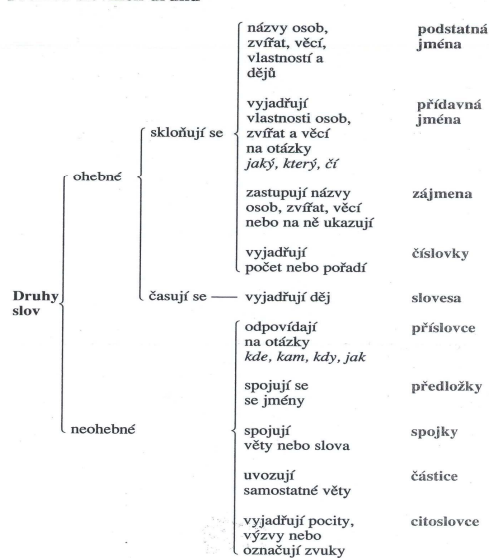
Druhy slov

ohebné

skloňují se

názvy osob, zvířat, věcí, vlastností a dějů — podstatná jména

vyjadřují vlastnosti osob, zvířat a věcí na otázky *jaký, který, čí* — přídavná jména

zastupují názvy osob, zvířat, věcí nebo na ně ukazují — zájmena

vyjadřují počet nebo pořadí — číslovky

časují se — vyjadřují děj — slovesa

neohebné

odpovídají na otázky *kde, kam, kdy, jak* — příslovce

spojují se se jmény — předložky

spojují věty nebo slova — spojky

uvozují samostatné věty — částice

vyjadřují pocity, výzvy nebo označují zvuky — citoslovce